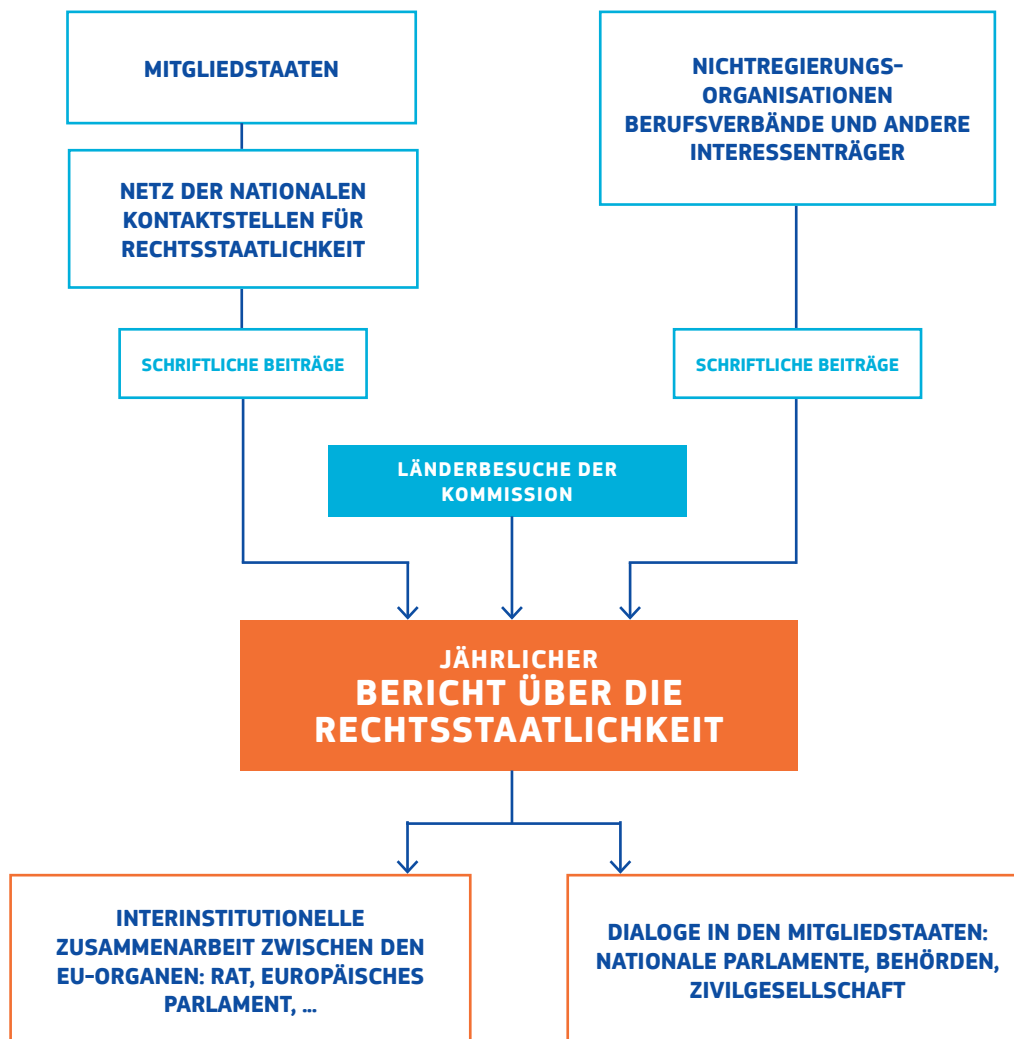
MITGLIEDSTAATEN

NETZ DER NATIONALEN KONTAKTSTELLEN FÜR RECHTSSTAATLICHKEIT

SCHRIFTLICHE BEITRÄGE

NICHTREGIERUNGSORGANISATIONEN BERUFSVERBÄNDE UND ANDERE INTERESSENTRÄGER

SCHRIFTLICHE BEITRÄGE

LÄNDERBESUCHE DER KOMMISSION

JÄHRLICHER
BERICHT ÜBER DIE RECHTSSTAATLICHKEIT

INTERINSTITUTIONELLE ZUSAMMENARBEIT ZWISCHEN DEN EU-ORGANEN: RAT, EUROPÄISCHES PARLAMENT, ...

DIALOGE IN DEN MITGLIEDSTAATEN: NATIONALE PARLAMENTE, BEHÖRDEN, ZIVILGESELLSCHAFT